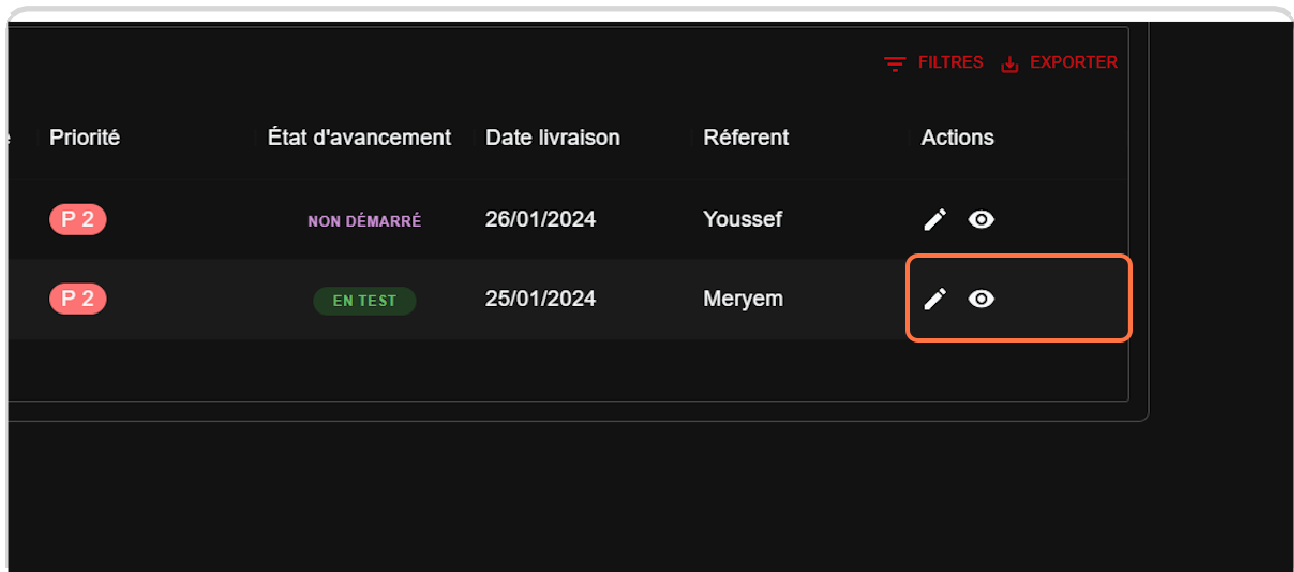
FILTRES EXPORTER

| e | Priorité | État d'avancement | Date livraison | Réferent | Actions |
|---|---|---|---|---|---|
| | P 2 | NON DÉMARRÉ | 26/01/2024 | Youssef | |
| | P 2 | EN TEST | 25/01/2024 | Meryem | |